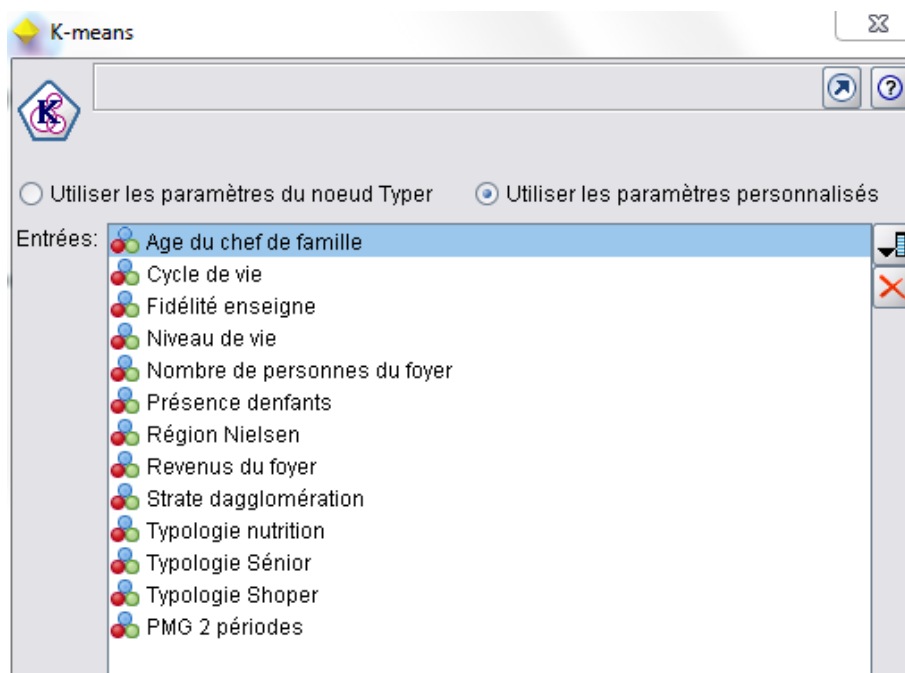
K-means

K

Utiliser les paramètres du noeud Typer

Utiliser les paramètres personnalisés

Entrées:

Age du chef de famille
Cycle de vie
Fidélité enseigne
Niveau de vie
Nombre de personnes du foyer
Présence denfants
Région Nielsen
Revenus du foyer
Strate dagglomération
Typologie nutrition
Typologie Sénior
Typologie Shoper
PMG 2 périodes